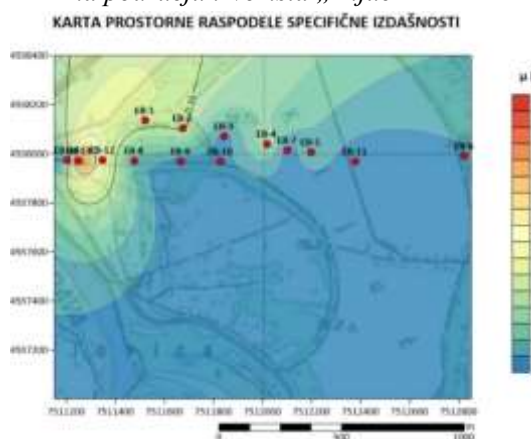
KARTA PROSTORNE RASPODELE SPECIFIČNE IZDAŠNOSTI

4558400
4558200
4558000
4557800
4557600
4557400
4557200

IB-5
IB-2
IB-3
IB-4
IB-7
IB-1
IB-11
IB-9
IB-12
IB-6
IB-10
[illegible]

7511200
7511400
7511600
7511800
7512000
7512200
7512400
7512600
7512800

0
500
1000
m

μ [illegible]